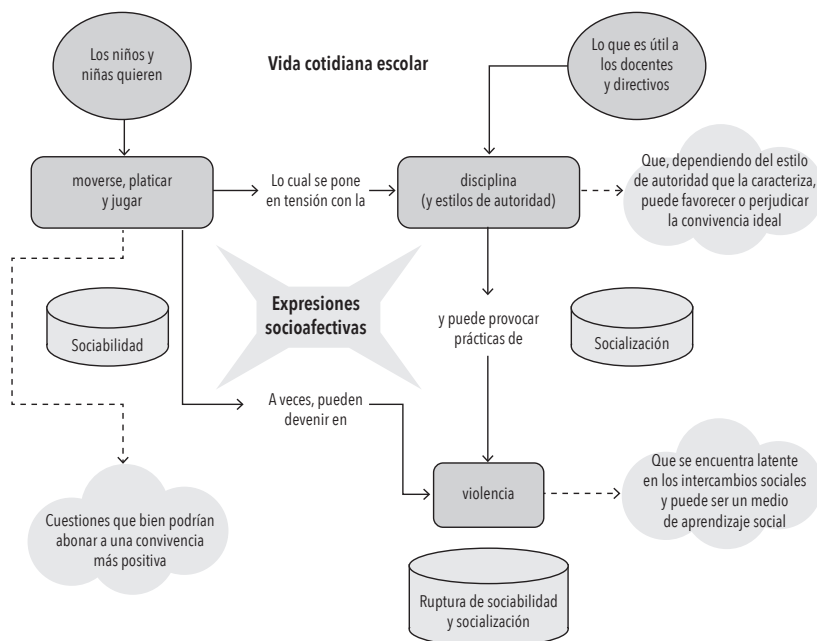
Los niños y niñas quieren

Vida cotidiana escolar

Lo que es útil a los docentes y directivos

moverse, platicar y jugar

Lo cual se pone en tensión con la

disciplina (y estilos de autoridad)

Que, dependiendo del estilo de autoridad que la caracteriza, puede favorecer o perjudicar la convivencia ideal

Sociabilidad

Expresiones socioafectivas

y puede provocar prácticas de

Socialización

A veces, pueden devenir en

violencia

Que se encuentra latente en los intercambios sociales y puede ser un medio de aprendizaje social

Cuestiones que bien podrían abonar a una convivencia más positiva

Ruptura de sociabilidad y socialización